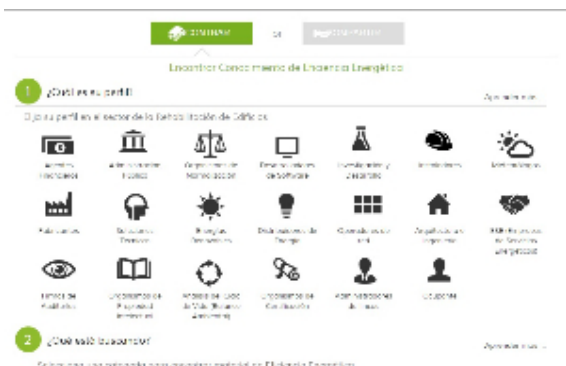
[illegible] o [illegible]

Encontrar Conocimiento de Eficiencia Energética

1 ¿Cuál es su perfil?

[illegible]

Elija su perfil en el sector de la Rehabilitación de Edificios

Agentes financieros | Administraciones Públicas | Organismos de Normalización | Desarrolladores de Software | Investigación y Desarrollo | Instaladores | Meteorólogos

Fabricantes | Servicios Técnicos | Energías Renovables | Distribuidores de Energía | Comunidades de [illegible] | Arquitectos e Ingenieros | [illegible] de Servicios Energéticos

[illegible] | Universidades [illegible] | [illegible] | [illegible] | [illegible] | Usuarios

2 ¿Qué está buscando?

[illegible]

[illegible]